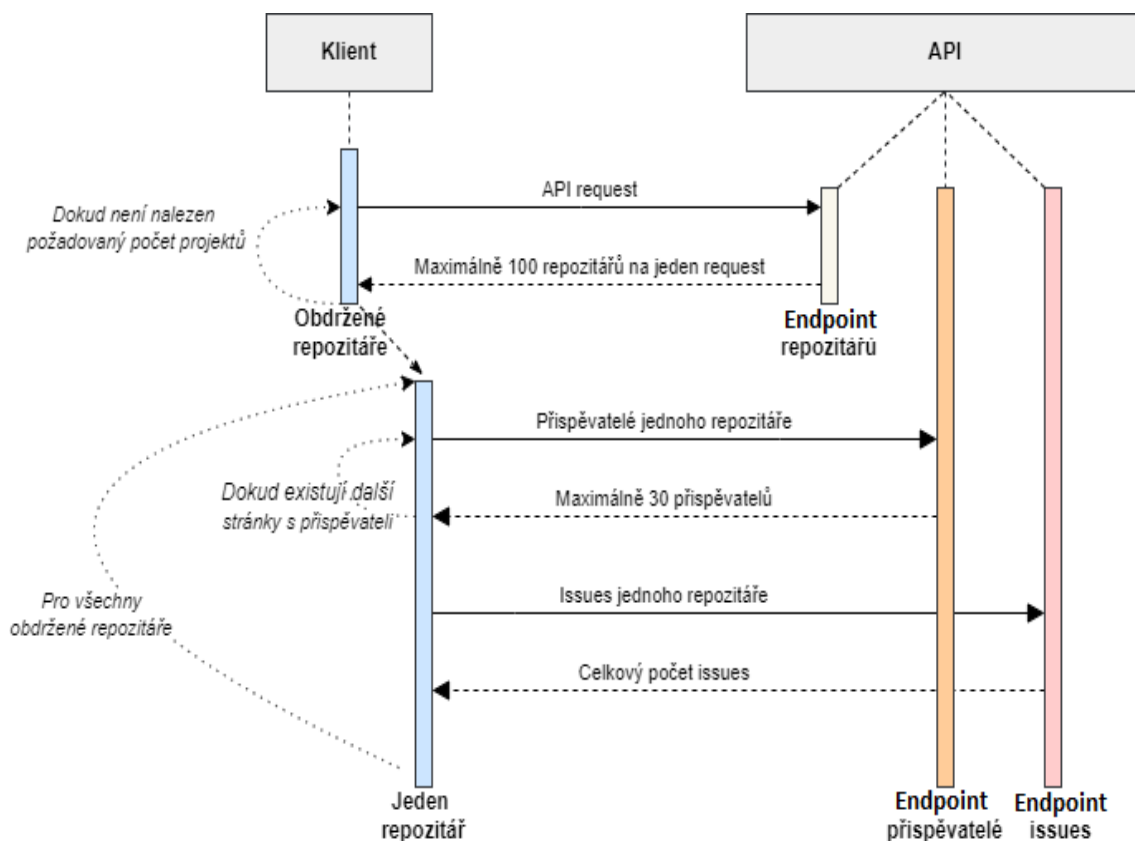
Klient

API

API request

Dokud není nalezen požadovaný počet projektů

Maximálně 100 repozitářů na jeden request

Obdržené repozitáře

Endpoint repozitářů

Přispěvatelé jednoho repozitáře

Dokud existují další stránky s přispěvateli

Maximálně 30 přispěvatelů

Pro všechny obdržené repozitáře

Issues jednoho repozitáře

Celkový počet issues

Jeden repozitář

Endpoint přispěvatelé

Endpoint issues